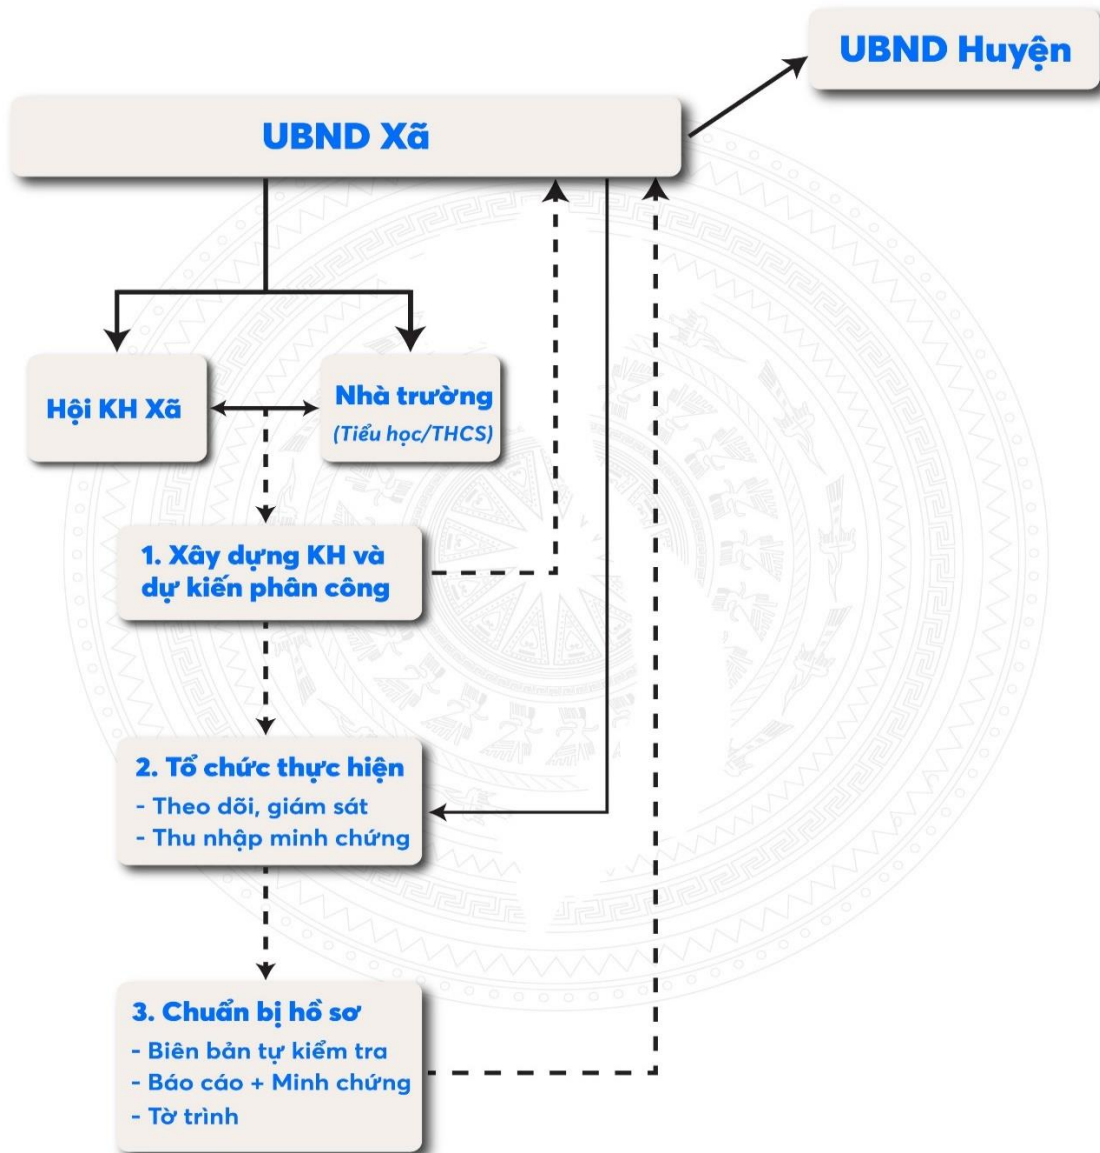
UBND Huyện

UBND Xã

Hội KH Xã

Nhà trường
(Tiểu học/THCS)

1. Xây dựng KH và dự kiến phân công

2. Tổ chức thực hiện
- Theo dõi, giám sát
- Thu nhập minh chứng

3. Chuẩn bị hồ sơ
- Biên bản tự kiểm tra
- Báo cáo + Minh chứng
- Tờ trình